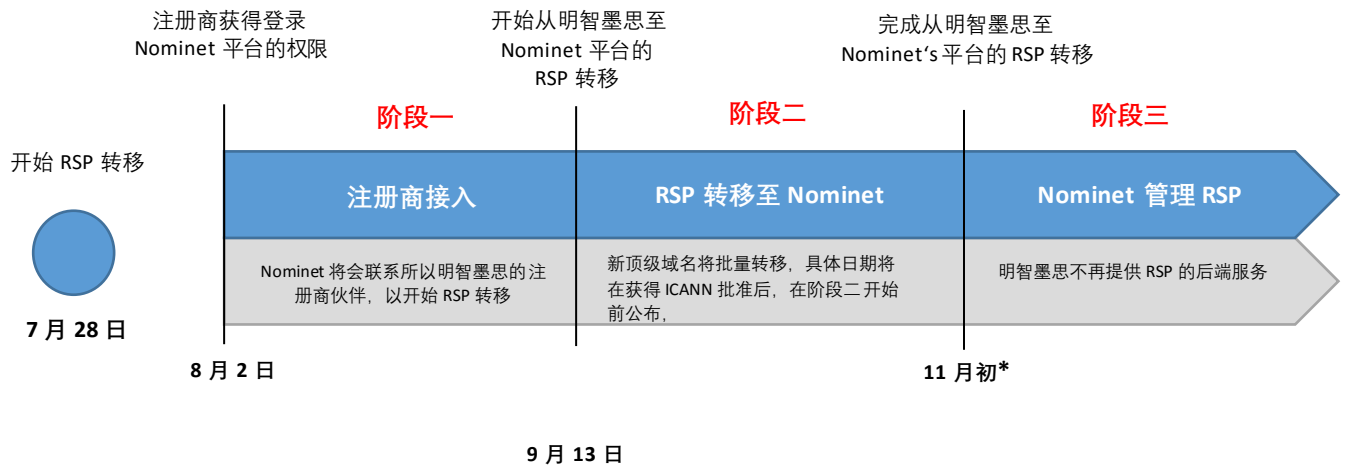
注册商获得登录 Nominet 平台的权限

开始从明智墨思至 Nominet 平台的 RSP 转移

完成从明智墨思至 Nominet‘s 平台的 RSP 转移

开始 RSP 转移

7 月 28 日

阶段一

注册商接入

Nominet 将会联系所以明智墨思的注册商伙伴，以开始 RSP 转移

8 月 2 日

阶段二

RSP 转移至 Nominet

新顶级域名将批量转移，具体日期将在获得 ICANN 批准后，在阶段二开始前公布，

9 月 13 日

阶段三

Nominet 管理 RSP

明智墨思不再提供 RSP 的后端服务

11 月初*